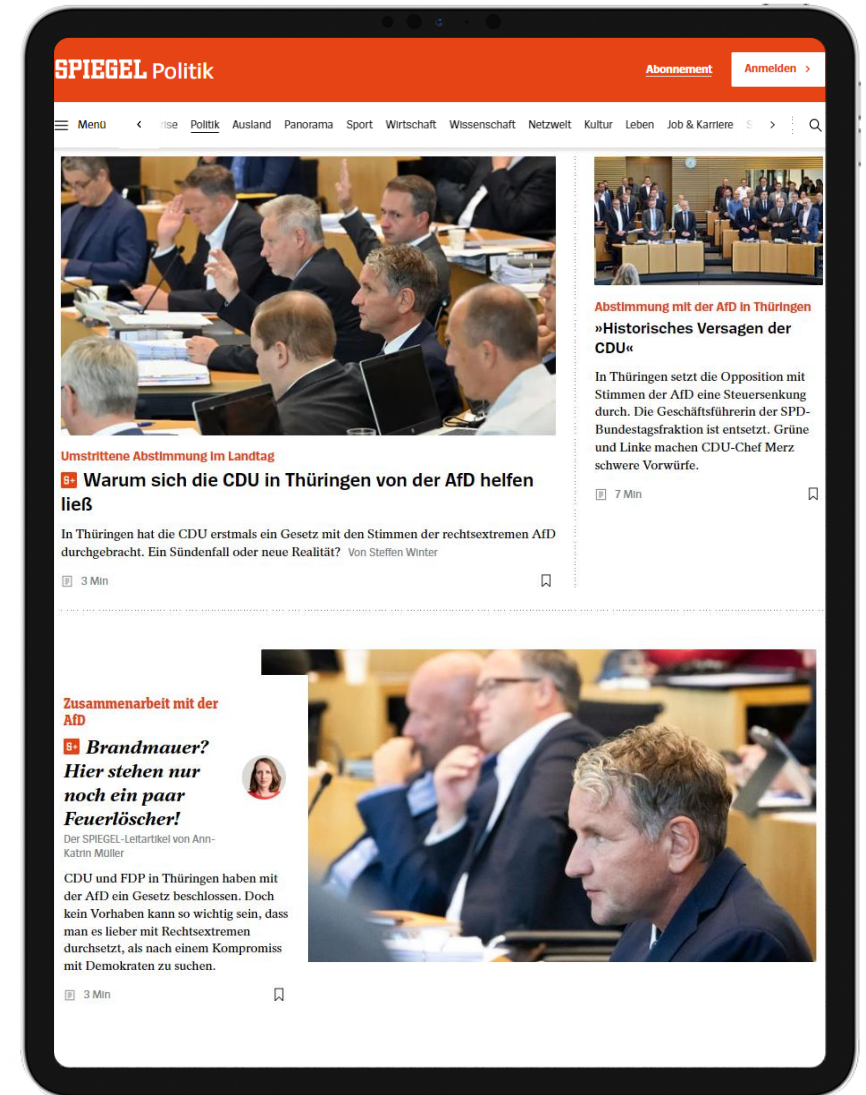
SPIEGEL Politik

Abonnement

Anmelden ›

Menü ‹ rise Politik Ausland Panorama Sport Wirtschaft Wissenschaft Netzwelt Kultur Leben Job & Karriere S ›

Umstrittene Abstimmung im Landtag

S+ Warum sich die CDU in Thüringen von der AfD helfen ließ

In Thüringen hat die CDU erstmals ein Gesetz mit den Stimmen der rechtsextremen AfD durchgebracht. Ein Sündenfall oder neue Realität? Von Steffen Winter

3 Min

Abstimmung mit der AfD in Thüringen

»Historisches Versagen der CDU«

In Thüringen setzt die Opposition mit Stimmen der AfD eine Steuersenkung durch. Die Geschäftsführerin der SPD-Bundestagsfraktion ist entsetzt. Grüne und Linke machen CDU-Chef Merz schwere Vorwürfe.

7 Min

Zusammenarbeit mit der AfD

S+ Brandmauer? Hier stehen nur noch ein paar Feuerlöscher!

Der SPIEGEL-Leitartikel von Ann-Katrin Müller

CDU und FDP in Thüringen haben mit der AfD ein Gesetz beschlossen. Doch kein Vorhaben kann so wichtig sein, dass man es lieber mit Rechtsextremen durchsetzt, als nach einem Kompromiss mit Demokraten zu suchen.

3 Min